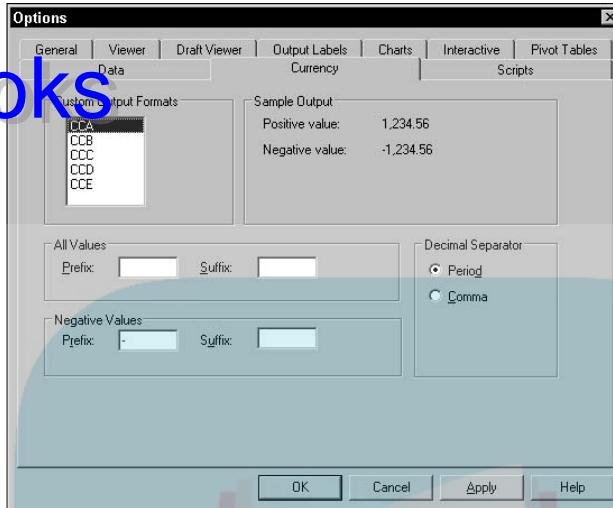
Options

General | Viewer | Draft Viewer | Output Labels | Charts | Interactive | Pivot Tables

Data | Currency | Scripts

oks

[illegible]ustom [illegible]tput Formats

CCA
CCB
CCC
CCD
CCE

Sample Output

Positive value: 1,234.56

Negative value: -1,234.56

All Values

Prefix: Suffix:

Decimal Separator

Period

Comma

Negative Values

Prefix: - Suffix:

OK | Cancel | Apply | Help